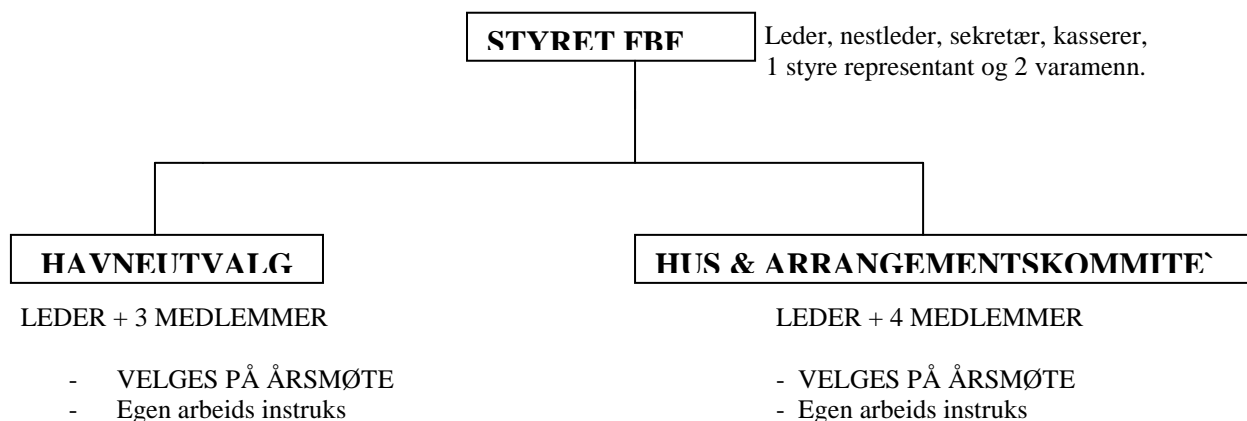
STYRET FBF

Leder, nestleder, sekretær, kasserer, 1 styre representant og 2 varamenn.

HAVNEUTVALG

LEDER + 3 MEDLEMMER

- VELGES PÅ ÅRSMØTE
- Egen arbeids instruks

HUS & ARRANGEMENTSKOMMITE`

LEDER + 4 MEDLEMMER

- VELGES PÅ ÅRSMØTE
- Egen arbeids instruks